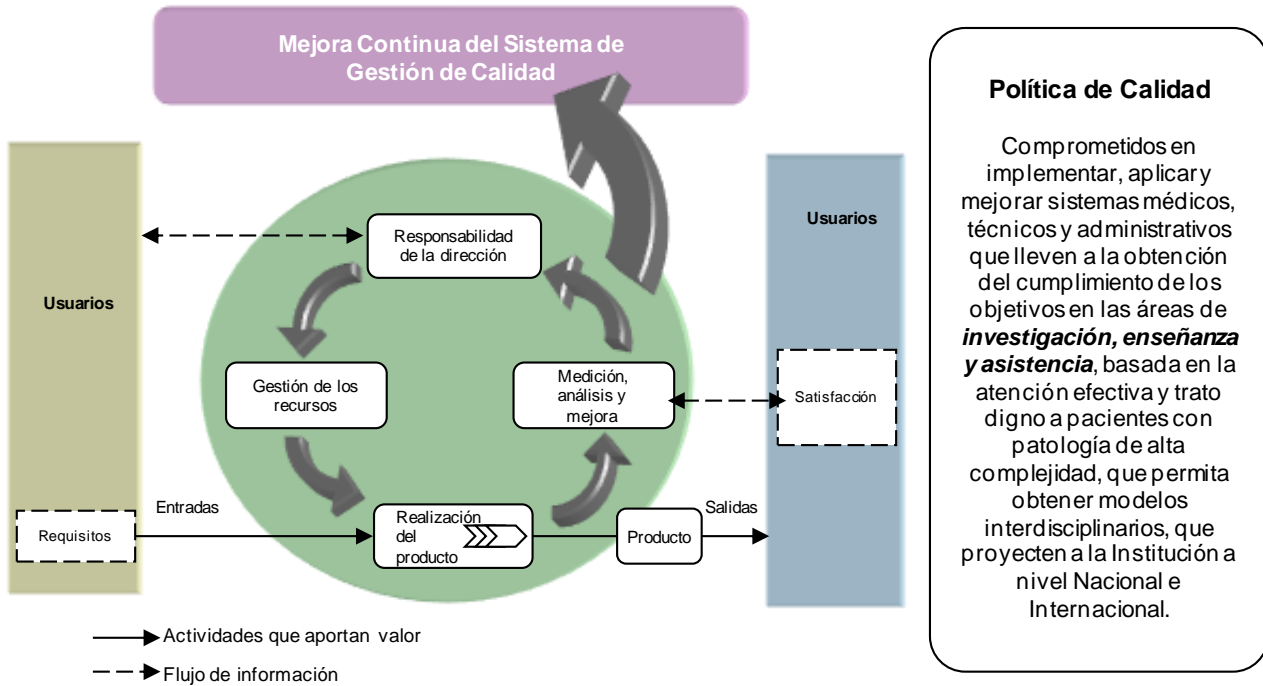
Mejora Continua del Sistema de Gestión de Calidad

Usuarios

Responsabilidad de la dirección

Gestión de los recursos

Medición, análisis y mejora

Usuarios

Satisfacción

Entradas

Requisitos

Realización del producto

Producto

Salidas

Actividades que aportan valor

Flujo de información

Política de Calidad

Comprometidos en implementar, aplicar y mejorar sistemas médicos, técnicos y administrativos que lleven a la obtención del cumplimiento de los objetivos en las áreas de ***investigación, enseñanza y asistencia***, basada en la atención efectiva y trato digno a pacientes con patología de alta complejidad, que permita obtener modelos interdisciplinarios, que proyecten a la Institución a nivel Nacional e Internacional.